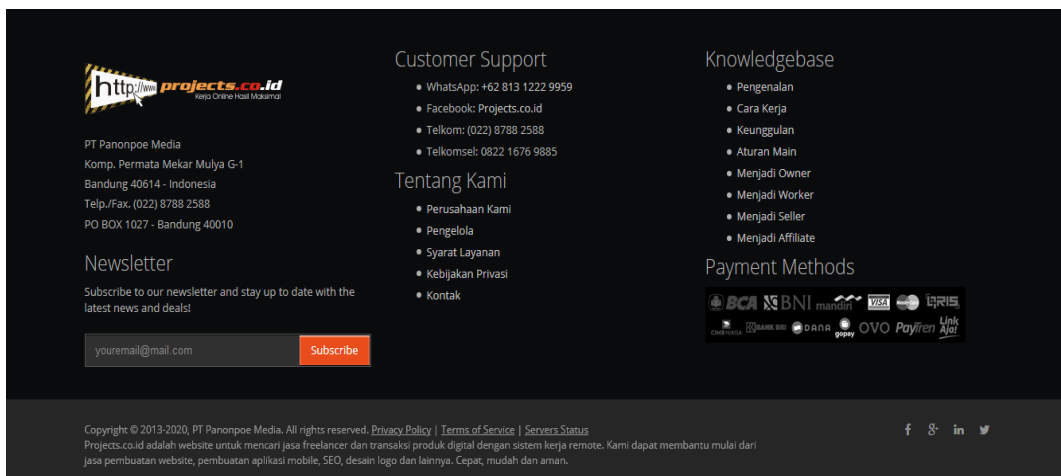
http://www. projects.co.id
Kerja Online Hasil Maksimal

PT Panonpoe Media
Komp. Permata Mekar Mulya G-1
Bandung 40614 - Indonesia
Telp./Fax. (022) 8788 2588
PO BOX 1027 - Bandung 40010

Newsletter

Subscribe to our newsletter and stay up to date with the latest news and deals!

youremail@mail.com
Subscribe

Customer Support

- WhatsApp: +62 813 1222 9959
- Facebook: Projects.co.id
- Telkom: (022) 8788 2588
- Telkomsel: 0822 1676 9885

Tentang Kami

- Perusahaan Kami
- Pengelola
- Syarat Layanan
- Kebijakan Privasi
- Kontak

Knowledgebase

- Pengenalan
- Cara Kerja
- Keunggulan
- Aturan Main
- Menjadi Owner
- Menjadi Worker
- Menjadi Seller
- Menjadi Affiliate

Payment Methods

BCA BNI mandiri VISA QRIS CIMB NIAGA BANK BRI DANA gopay OVO Payfren Link Aja!

Copyright © 2013-2020, PT Panonpoe Media. All rights reserved. Privacy Policy | Terms of Service | Servers Status
Projects.co.id adalah website untuk mencari jasa freelancer dan transaksi produk digital dengan sistem kerja remote. Kami dapat membantu mulai dari jasa pembuatan website, pembuatan aplikasi mobile, SEO, desain logo dan lainnya. Cepat, mudah dan aman.

f g+ in